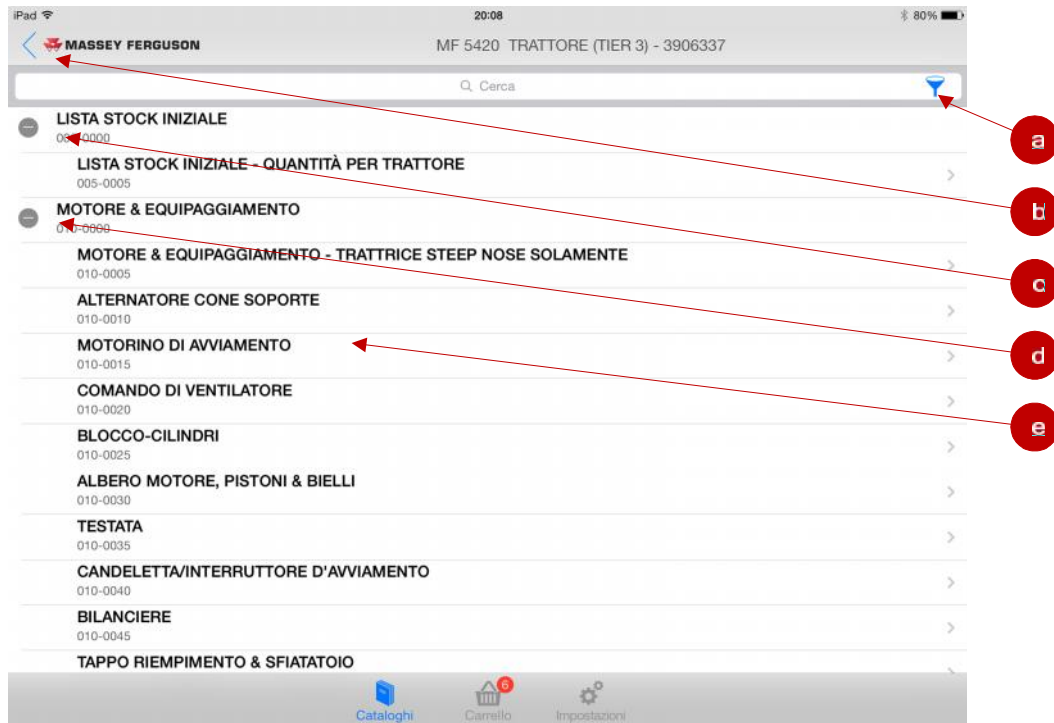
iPad 20:08 80%

MASSEY FERGUSON MF 5420 TRATTORE (TIER 3) - 3906337

Cerca

LISTA STOCK INIZIALE
00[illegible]0000

LISTA STOCK INIZIALE - QUANTITÀ PER TRATTORE
005-0005

MOTORE & EQUIPAGGIAMENTO
010-0000

MOTORE & EQUIPAGGIAMENTO - TRATTRICE STEEP NOSE SOLAMENTE
010-0005

ALTERNATORE CONE SOPORTE
010-0010

MOTORINO DI AVVIAMENTO
010-0015

COMANDO DI VENTILATORE
010-0020

BLOCCO-CILINDRI
010-0025

ALBERO MOTORE, PISTONI & BIELLI
010-0030

TESTATA
010-0035

CANDELETTA/INTERRUTTORE D'AVVIAMENTO
010-0040

BILANCIERE
010-0045

TAPPO RIEMPIMENTO & SFIATATOIO

Cataloghi Carrello 6 Impostazioni

a
b
c
d
e